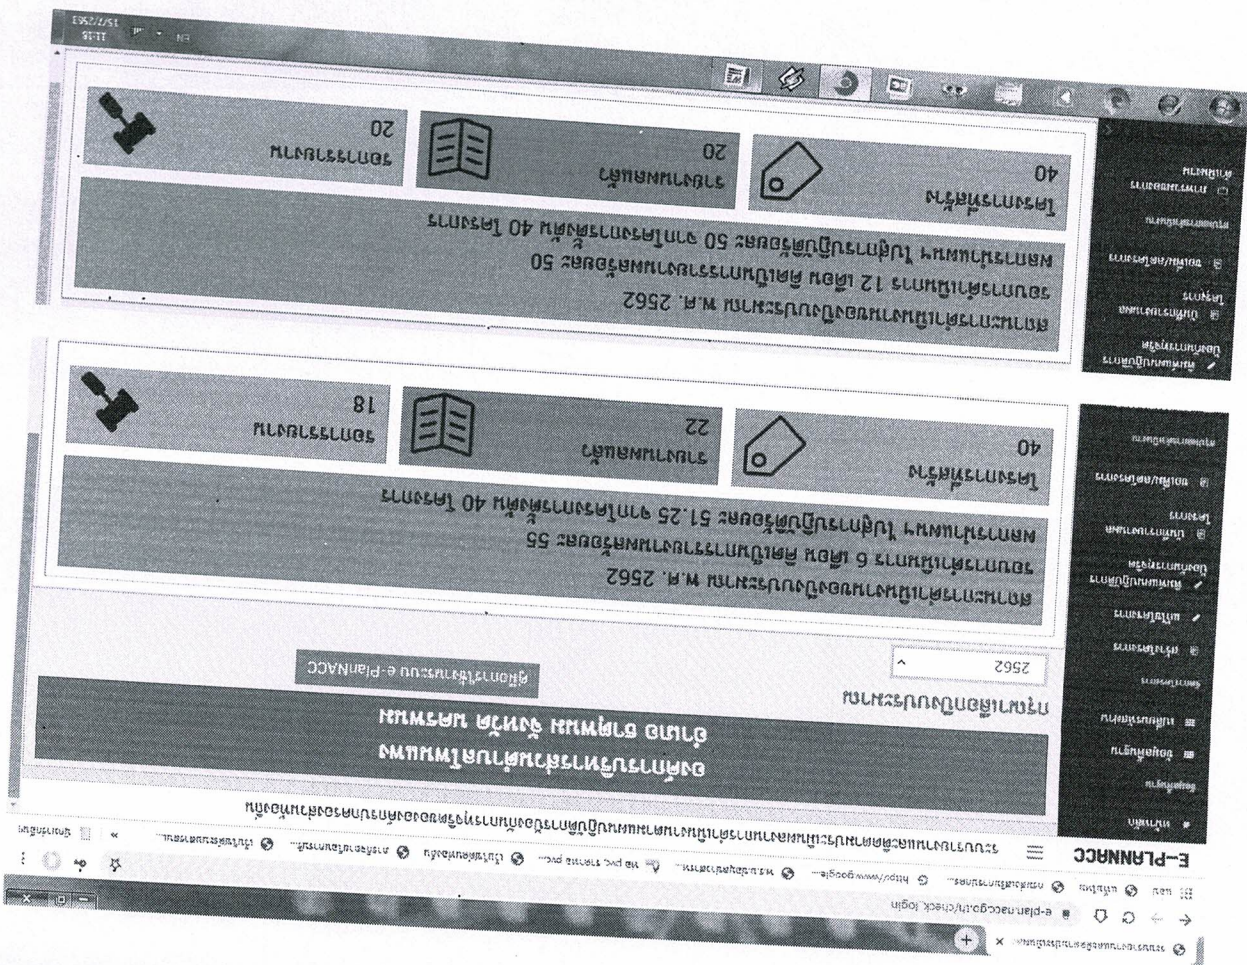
E-PLANNACC

e-plan.nacc.go.th/check_login

องค์การบริหารส่วนตำบลโพนทอง
อำเภอ ธวัชบุรี จังหวัด ร้อยเอ็ด

กรุณาเลือกปีงบประมาณ

2562

คลิกเพื่อเข้าสู่ระบบ e-PlanNACC

สถานะการดำเนินงานของปีงบประมาณ พ.ศ. 2562
รอบการรายงานการ 6 เดือน คิดเป็นการรายงานคิดเป็นร้อยละ 55
ผลการดำเนินงาน โครงการที่ดำเนินการแล้ว คิดเป็นร้อยละ 51.25 จากโครงการทั้งหมด 40 โครงการ

โครงการทั้งหมด
40

รายงานแล้ว
22

ยังไม่ได้รายงาน
18

สถานะการดำเนินงานของปีงบประมาณ พ.ศ. 2562
รอบการรายงานการ 12 เดือน คิดเป็นการรายงานคิดเป็นร้อยละ 50
ผลการดำเนินงาน โครงการที่ดำเนินการแล้ว คิดเป็นร้อยละ 50 จากโครงการทั้งหมด 40 โครงการ

โครงการทั้งหมด
40

รายงานแล้ว
20

ยังไม่ได้รายงาน
20

EN
11:15
15/7/2563